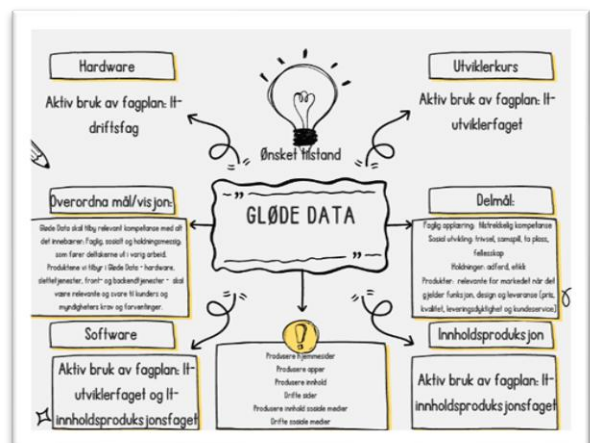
Hardware

Aktiv bruk av fagplan: It-driftsfag

Ønsket tilstand

Utviklerkurs

Aktiv bruk av fagplan: It-utviklerfaget

Overordna mål/visjon:

Gløde Data skal tilby relevant kompetanse med alt det innebærer. Faglig, sosialt og holdningsmessig, som fører deltakerne ut i varig arbeid. Produktene vi tilbyr i Gløde Data - hardware, slettetjenester, front- og backendtjenester - skal være relevante og svare til kunders og myndigheters krav og forventninger.

GLØDE DATA

Delmål:

Faglig opplæring: tilstrekkelig kompetanse
Sosial utvikling: trivsel, samspill, ta plass, fellesskap
Holdninger: adferd, etikk
Produkter: relevante for markedet når det gjelder funksjon, design og leveranse (pris, kvalitet, leveringsdyktighet og kundeservice)

Software

Aktiv bruk av fagplan: It-utviklerfaget og It-innholdsproduksjonsfaget

Produsere hjemmesider
Produsere apper
Produsere innhold
Drifte sider
Produsere innhold sosiale medier
Drifte sosiale medier

Innholdsproduksjon

Aktiv bruk av fagplan: It-innholdsproduksjonsfaget